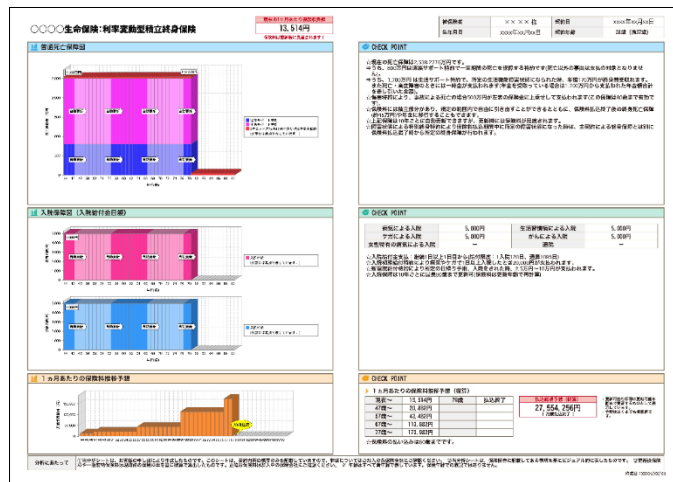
○○○○生命保険：利率変動型積立終身保険

13,514円

| 被保険者 | ×××× 様 | 契約日 | xxxx年xx月xx日 |
|---|---|---|---|
| 払出月日 | xxxx年xx月xx日 | 契約年齢 | 38歳（満年齢） |

普通死亡保障額

CHECK POINT

入院保障額（入院給付金日額）

CHECK POINT

| 疾病による入院 | 5,000円 | 生活習慣病による入院 | 5,000円 |
|---|---|---|---|
| 不慮による入院 | 5,000円 | がんによる入院 | 5,000円 |
| 女性特有の病気による入院 | ― | 通院 | ― |

1ヵ月あたりの保険料推移予想

CHECK POINT

1ヵ月あたりの保険料推移予想（概算）

| 現在～ | 13,514円 | 75歳 | 払込満了 |
|---|---|---|---|
| 47歳～ | 20,819円 | | |
| 57歳～ | 43,483円 | | |
| 67歳～ | 113,803円 | | |
| 72歳～ | 173,303円 | | |

27,554,256円

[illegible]